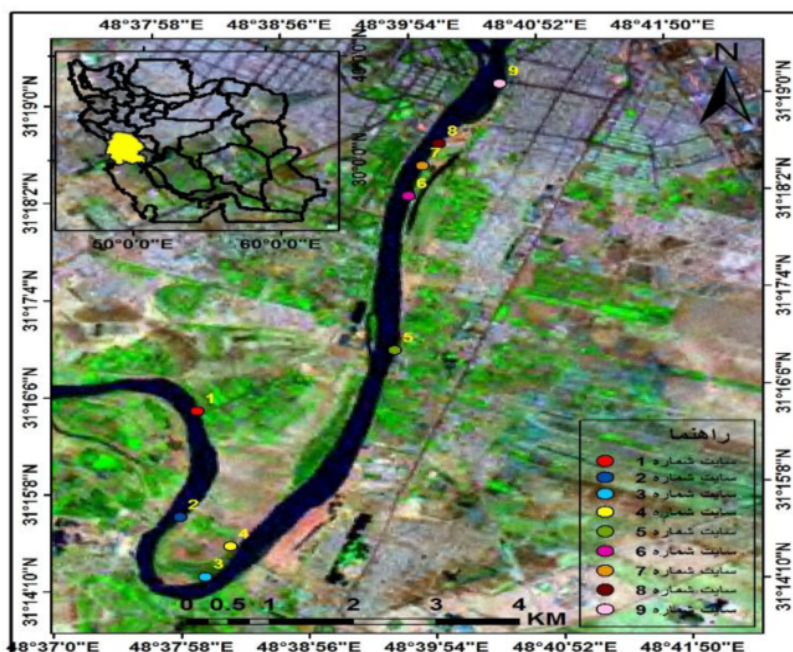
48°37'58"E 48°38'56"E 48°39'54"E 48°40'52"E 48°41'50"E

N

40°0'0"N

30°0'0"N

50°0'0"E 60°0'0"E

31°19'0"N
31°18'2"N
31°17'4"N
31°16'6"N
31°15'8"N
31°14'10"N

31°19'0"N
31°18'2"N
31°17'4"N
31°16'6"N
31°15'8"N
31°14'10"N

1
2
3
4
5
6
7
8
9

راهنما
سایت شماره 1
سایت شماره 2
سایت شماره 3
سایت شماره 4
سایت شماره 5
سایت شماره 6
سایت شماره 7
سایت شماره 8
سایت شماره 9

0 0.5 1 2 3 4 KM

48°37'0"E 48°37'58"E 48°38'56"E 48°39'54"E 48°40'52"E 48°41'50"E